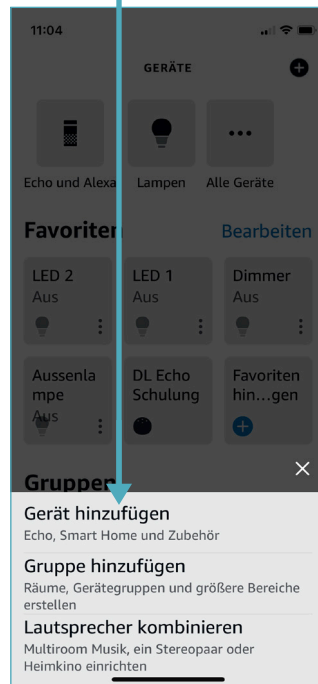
11:04

GERÄTE

Echo und Alexa
Lampen
Alle Geräte

Favoriten
Bearbeiten

LED 2
Aus

LED 1
Aus

Dimmer
Aus

Aussenlampe
Aus

DL Echo Schulung

Favoriten hin...gen

Gruppen

Gerät hinzufügen
Echo, Smart Home und Zubehör

Gruppe hinzufügen
Räume, Gerätegruppen und größere Bereiche erstellen

Lautsprecher kombinieren
Multiroom Musik, ein Stereopaar oder Heimkino einrichten